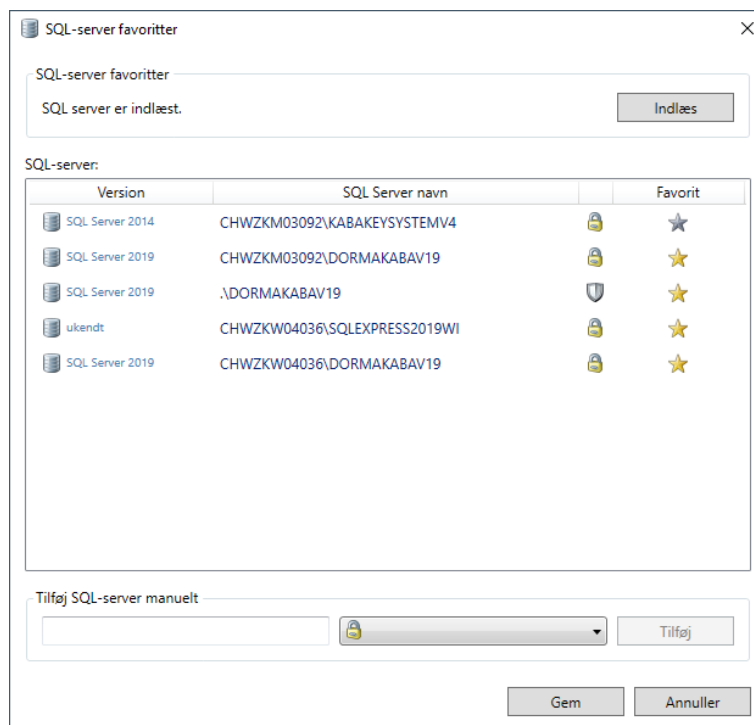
SQL-server favoritter

SQL-server favoritter

SQL server er indlæst.

Indlæs

SQL-server:

| Version | SQL Server navn | | Favorit |
|---|---|---|---|
| SQL Server 2014 | CHWZKM03092\KABAKEYSYSTEMV4 | | |
| SQL Server 2019 | CHWZKM03092\DORMAKABAV19 | | |
| SQL Server 2019 | .\DORMAKABAV19 | | |
| ukendt | CHWZKW04036\SQLEXPRESS2019WI | | |
| SQL Server 2019 | CHWZKW04036\DORMAKABAV19 | | |

Tilføj SQL-server manuelt

Tilføj

Gem

Annuller